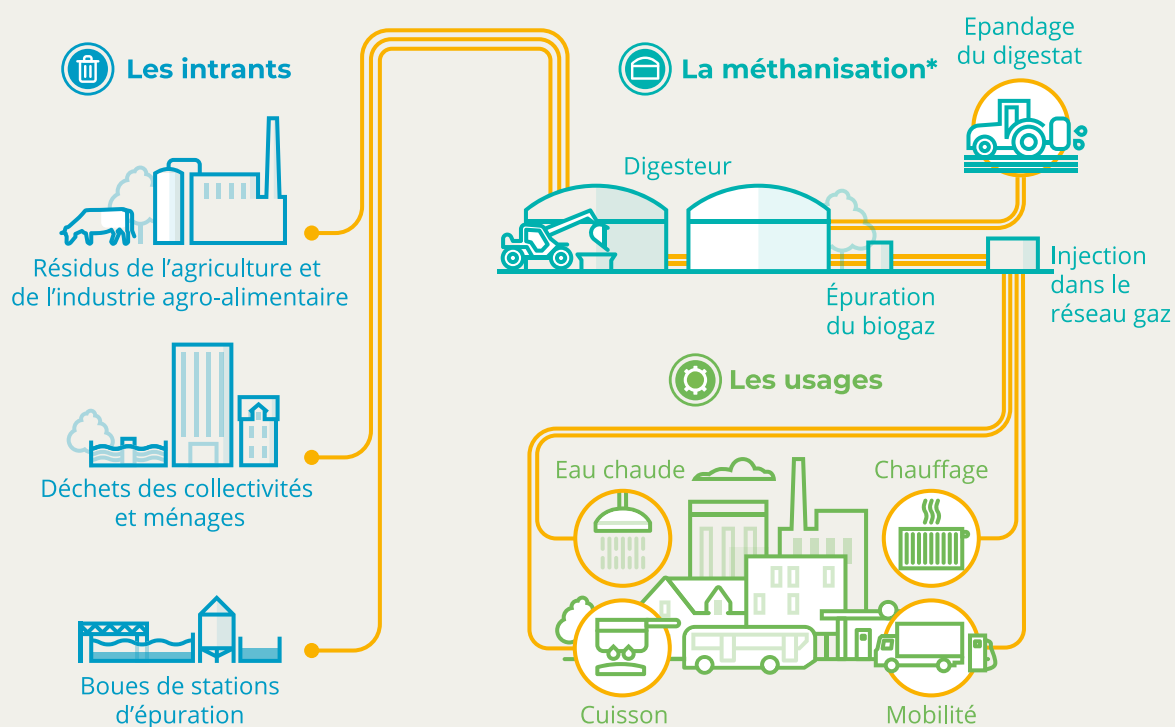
Les intrants

Résidus de l’agriculture et de l’industrie agro-alimentaire

Déchets des collectivités et ménages

Boues de stations d’épuration

La méthanisation*

Epandage du digestat

Digesteur

Épuration du biogaz

Injection dans le réseau gaz

Les usages

Eau chaude

Chauffage

Cuisson

Mobilité